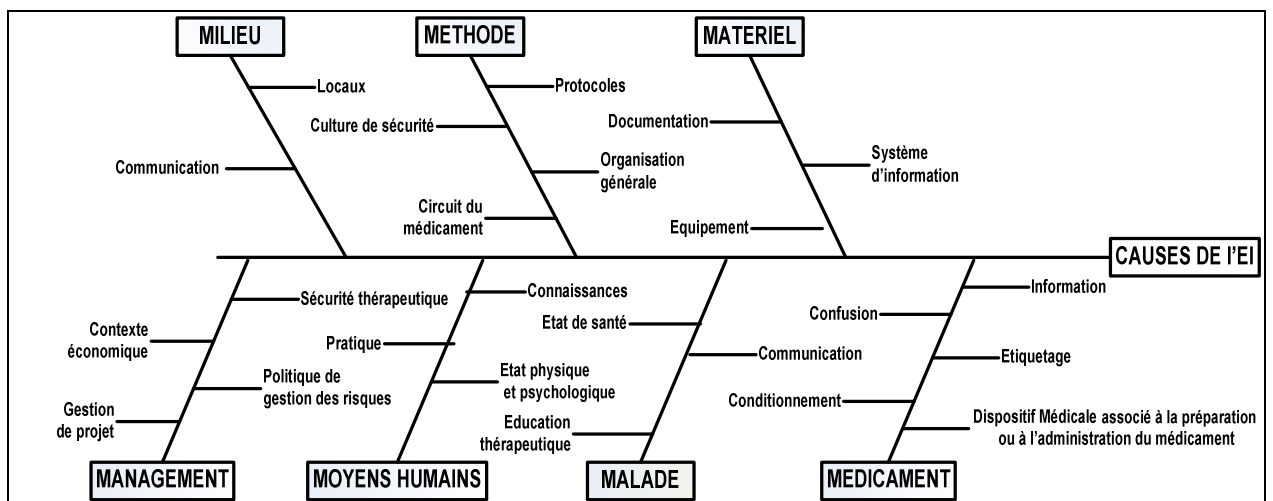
MILIEU

Locaux

Communication

METHODE

Protocoles

Culture de sécurité

Organisation générale

Circuit du médicament

MATERIEL

Documentation

Système d'information

Equipement

CAUSES DE L'EI

Sécurité thérapeutique

Contexte économique

Politique de gestion des risques

Gestion de projet

MANAGEMENT

Connaissances

Pratique

Etat physique et psychologique

MOYENS HUMAINS

Etat de santé

Communication

Education thérapeutique

MALADE

Information

Confusion

Etiquetage

Conditionnement

Dispositif Médicale associé à la préparation ou à l'administration du médicament

MEDICAMENT